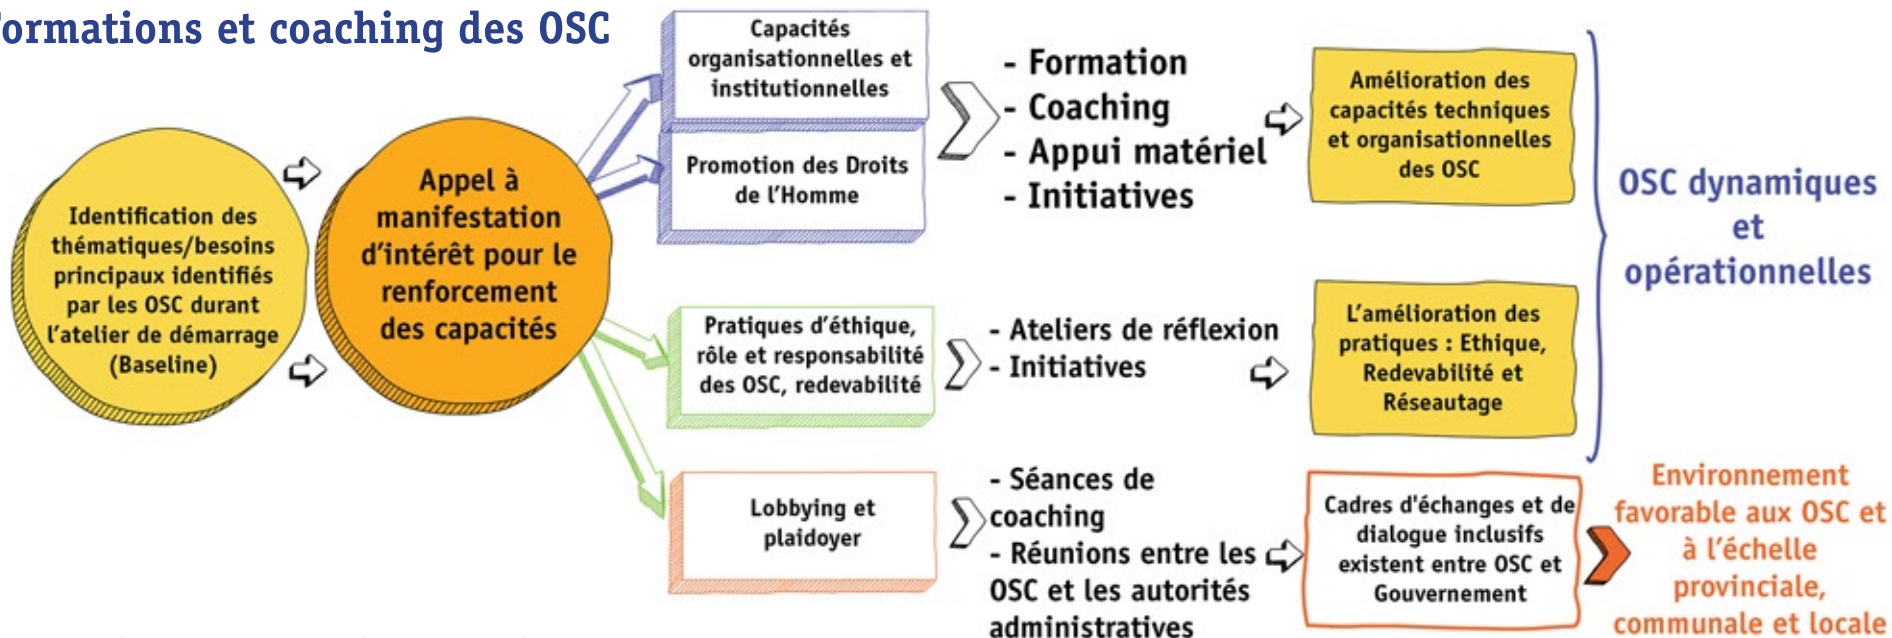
ormations et coaching des OSC

Identification des thématiques/besoins principaux identifiés par les OSC durant l'atelier de démarrage (Baseline)

Appel à manifestation d'intérêt pour le renforcement des capacités

Capacités organisationnelles et institutionnelles

Promotion des Droits de l'Homme

- Formation
- Coaching
- Appui matériel
- Initiatives

Amélioration des capacités techniques et organisationnelles des OSC

Pratiques d'éthique, rôle et responsabilité des OSC, redevabilité

- Ateliers de réflexion
- Initiatives

L'amélioration des pratiques : Ethique, Redevabilité et Réseautage

OSC dynamiques et opérationnelles

Lobbying et plaidoyer

- Séances de coaching
- Réunions entre les OSC et les autorités administratives

Cadres d'échanges et de dialogue inclusifs existent entre OSC et Gouvernement

Environnement favorable aux OSC et à l'échelle provinciale, communale et locale